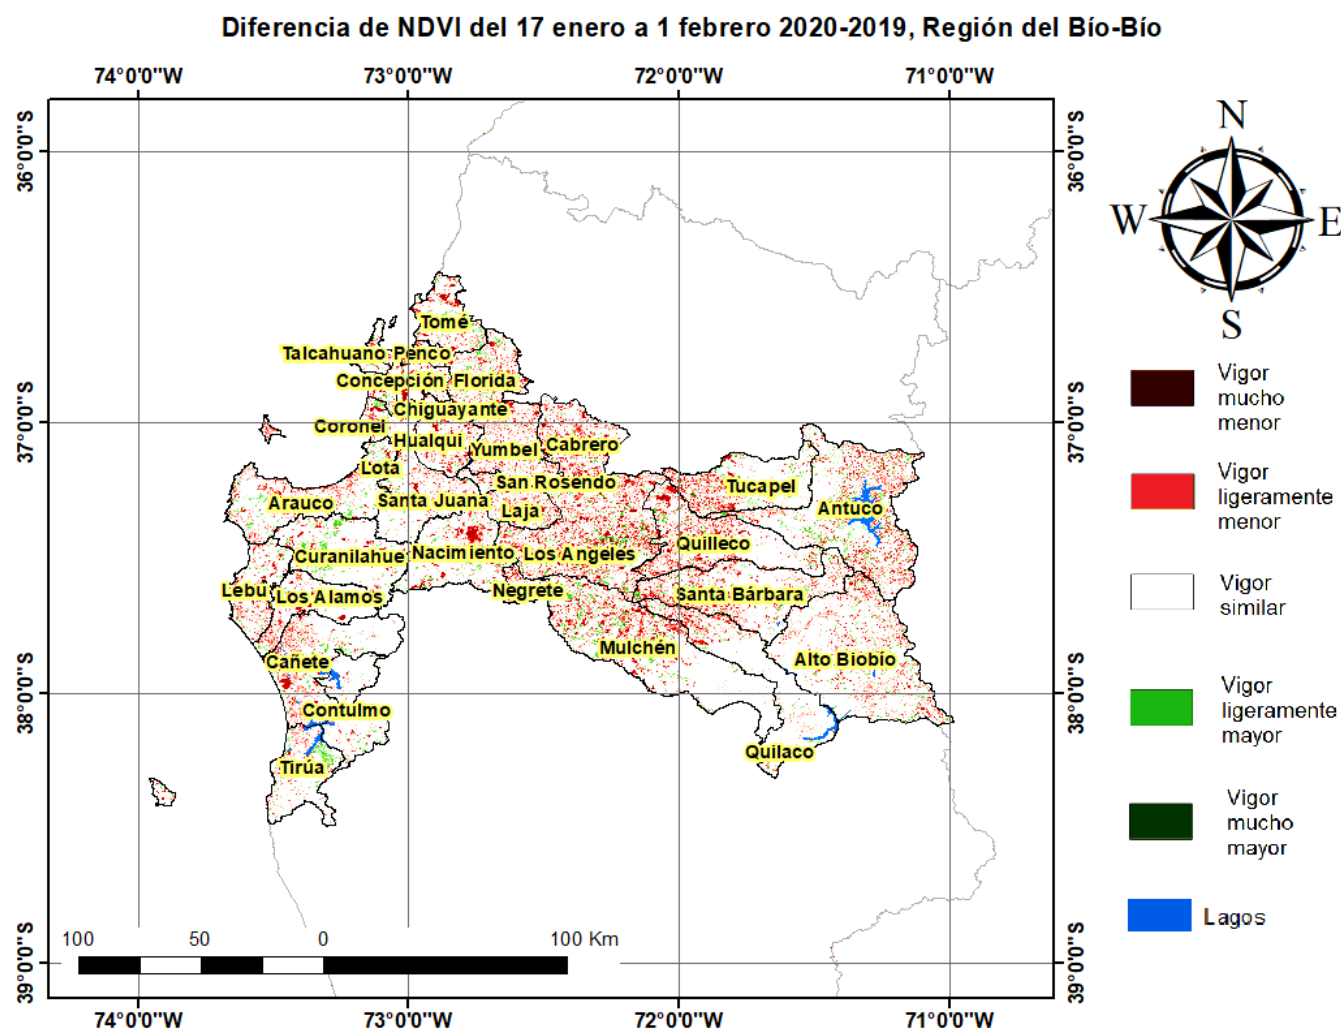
Diferencia de NDVI del 17 enero a 1 febrero 2020-2019, Región del Bío-Bío

74°0'0"W
73°0'0"W
72°0'0"W
71°0'0"W

36°0'0"S
37°0'0"S
38°0'0"S
39°0'0"S

36°0'0"S
37°0'0"S
38°0'0"S
39°0'0"S

Tomé
Talcahuano
Penco
Concepción
Florida
Chiguayante
Coronel
Hualqui
Yumbel
Cabrero
Lota
San Rosendo
Tucapel
Arauco
Santa Juana
Laja
Antuco
Curanilahue
Nacimiento
Los Angeles
Quilleco
Lebu
Los Alamos
Negrete
Santa Bárbara
Mulchén
Cañete
Alto Biobío
Contulmo
Quilaco
Tirúa

100 50 0 100 Km

74°0'0"W
73°0'0"W
72°0'0"W
71°0'0"W

N
W
E
S

Vigor mucho menor
Vigor ligeramente menor
Vigor similar
Vigor ligeramente mayor
Vigor mucho mayor
Lagos